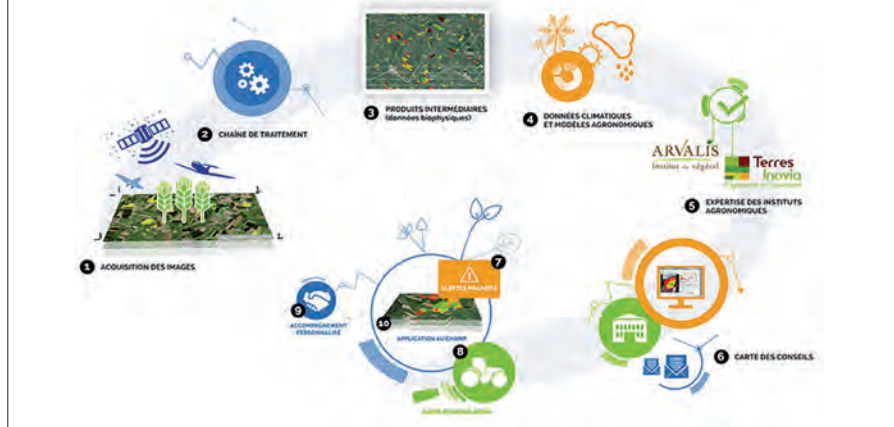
1 ACQUISITION DES IMAGES

2 CHAÎNE DE TRAITEMENT

3 PRODUITS INTERMÉDIAIRES (données biophysiques)

4 DONNÉES CLIMATIQUES ET MODÈLES AGRONOMIQUES

ARVALIS Institut du végétal

Terres Inovia

5 EXPERTISE DES INSTITUTS AGRONOMIQUES

6 CARTE DES CONSEILS

7 ALERTES MALADIES

8 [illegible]

9 ACCOMPAGNEMENT PERSONNALISÉ

10 APPLICATION AU CHAMP